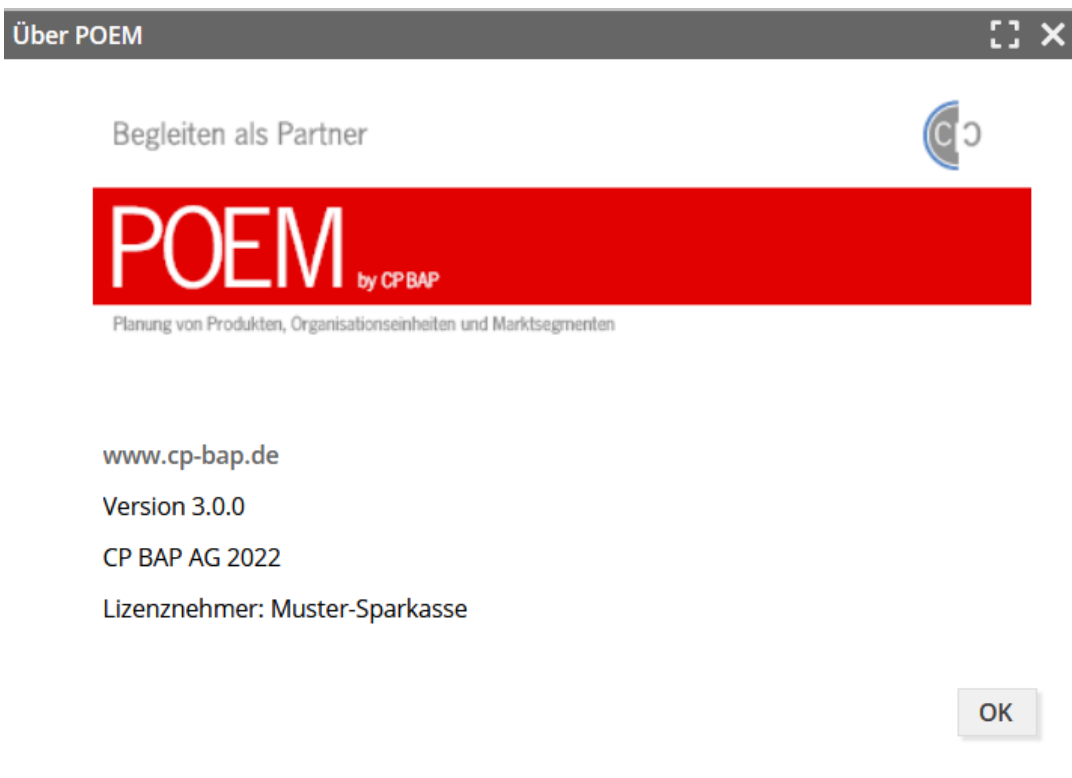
Über POEM

Begleiten als Partner

C Ↄ

POEM by CP BAP

Planung von Produkten, Organisationseinheiten und Marktsegmenten

www.cp-bap.de

Version 3.0.0

CP BAP AG 2022

Lizenznehmer: Muster-Sparkasse

OK